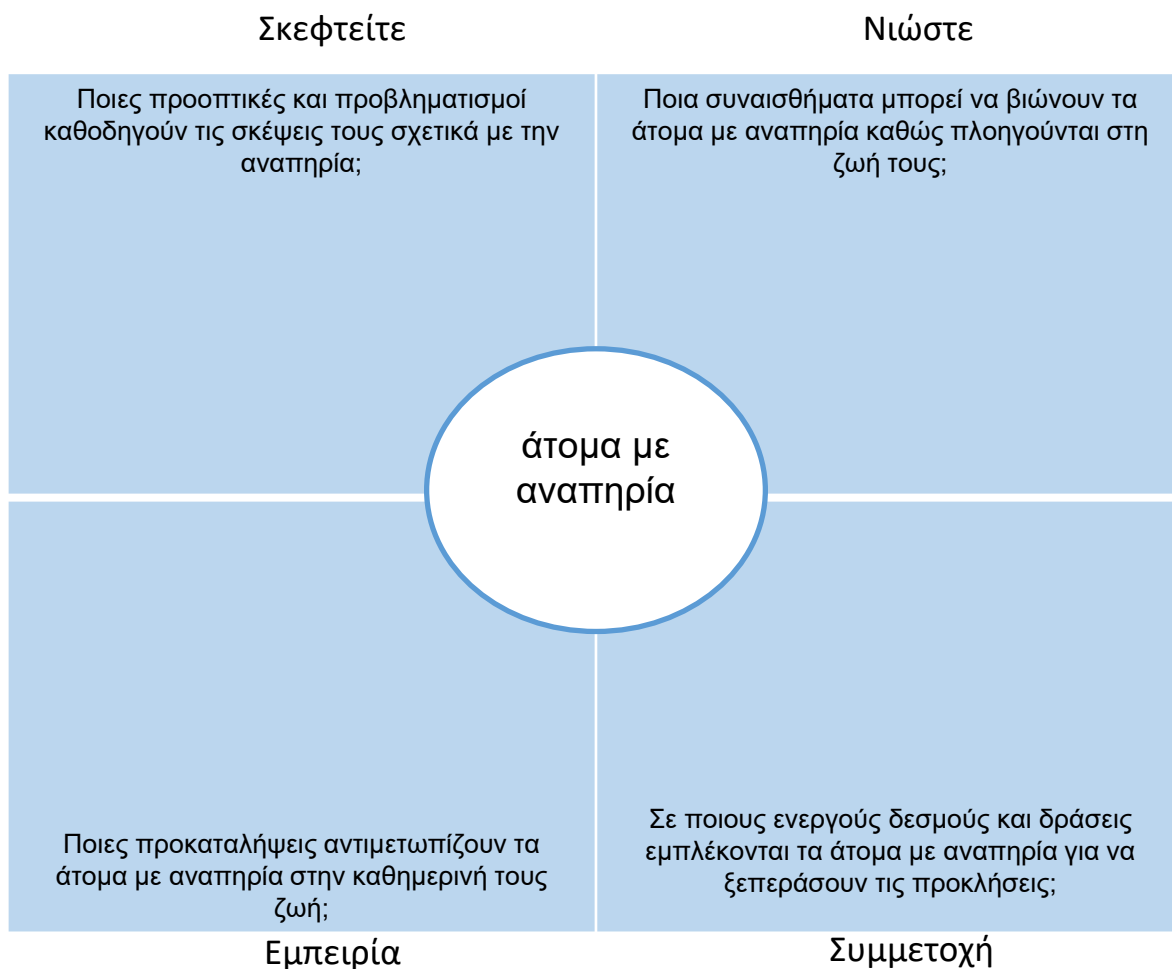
Σκεφτείτε

Νιώστε

Ποιες προοπτικές και προβληματισμοί καθοδηγούν τις σκέψεις τους σχετικά με την αναπηρία;

Ποια συναισθήματα μπορεί να βιώνουν τα άτομα με αναπηρία καθώς πλοηγούνται στη ζωή τους;

άτομα με αναπηρία

Ποιες προκαταλήψεις αντιμετωπίζουν τα άτομα με αναπηρία στην καθημερινή τους ζωή;

Σε ποιους ενεργούς δεσμούς και δράσεις εμπλέκονται τα άτομα με αναπηρία για να ξεπεράσουν τις προκλήσεις;

Εμπειρία

Συμμετοχή